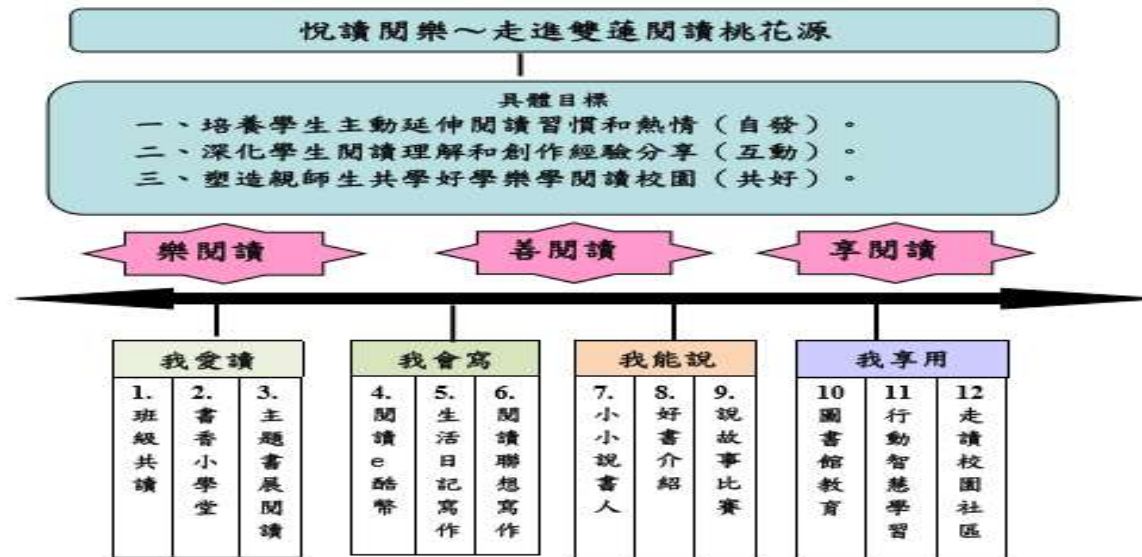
悅讀閱樂～走進雙蓮閱讀桃花源

具體目標
一、培養學生主動延伸閱讀習慣和熱情（自發）。
二、深化學生閱讀理解和創作經驗分享（互動）。
三、塑造親師生共學好學樂學閱讀校園（共好）。

樂閱讀

善閱讀

享閱讀

我愛讀

| 1. 班級共讀 | 2. 書香小學堂 | 3. 主題書展閱讀 |
|---|---|---|

我會寫

| 4. 閱讀e酷幣 | 5. 生活日記寫作 | 6. 閱讀聯想寫作 |
|---|---|---|

我能說

| 7. 小小說書人 | 8. 好書介紹 | 9. 說故事比賽 |
|---|---|---|

我享用

| 10 圖書館教育 | 11 行動智慧學習 | 12 走讀校園社區 |
|---|---|---|